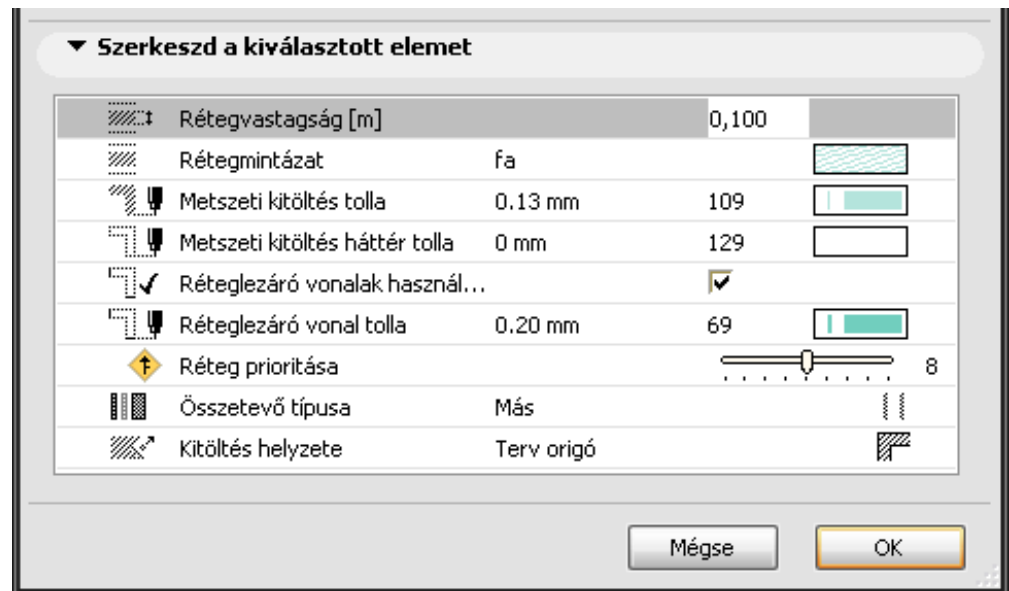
▼ Szerkeszd a kiválasztott elemet

| | | | |
|---|---|---|---|
| Rétegvastagság [m] | | 0,100 | |
| Rétegmintázat | fa | | |
| Metszeti kitöltés tolla | 0.13 mm | 109 | |
| Metszeti kitöltés háttér tolla | 0 mm | 129 | |
| Réteglezáró vonalak használ... | | ☑ | |
| Réteglezáró vonal tolla | 0.20 mm | 69 | |
| Réteg prioritása | | | 8 |
| Összetevő típusa | Más | | |
| Kitöltés helyzete | Terv origó | | |

Mégse

OK